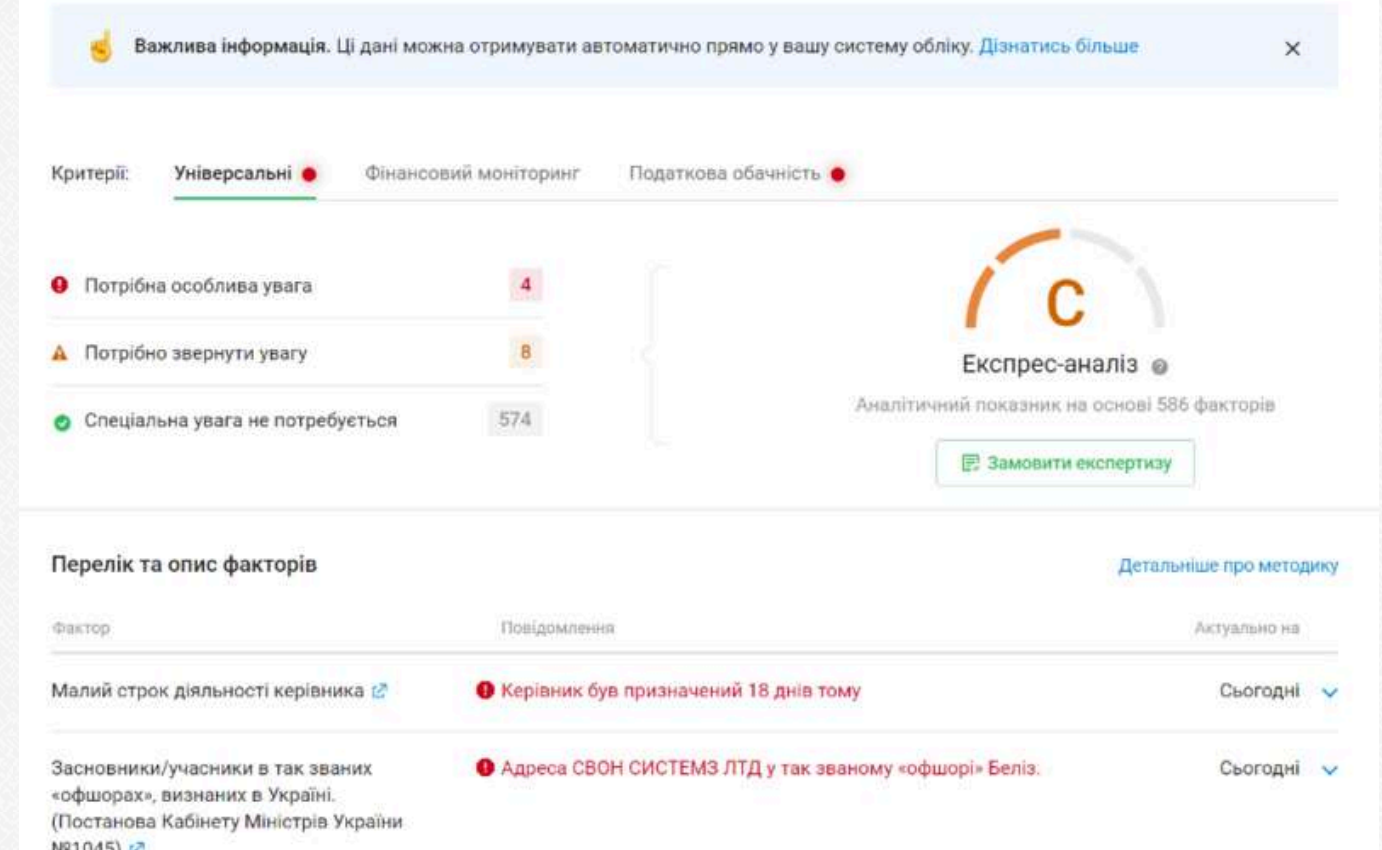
**Важлива інформація.** Ці дані можна отримувати автоматично прямо у вашу систему обліку. Дізнатись більше ×

Критерії: Універсальні Фінансовий моніторинг Податкова обачність

Потрібна особлива увага 4

Потрібно звернути увагу 8

Спеціальна увага не потребується 574

C

Експрес-аналіз

Аналітичний показник на основі 586 факторів

Замовити експертизу

Перелік та опис факторів

Детальніше про методику

| Фактор | Повідомлення | Актуально на |
|---|---|---|
| Малий строк діяльності керівника | Керівник був призначений 18 днів тому | Сьогодні |
| Засновники/учасники в так званих «офшорах», визнаних в Україні. (Постанова Кабінету Міністрів України №1045) | Адреса СВОН СИСТЕМЗ ЛТД у так званому «офшорі» Беліз. | Сьогодні |